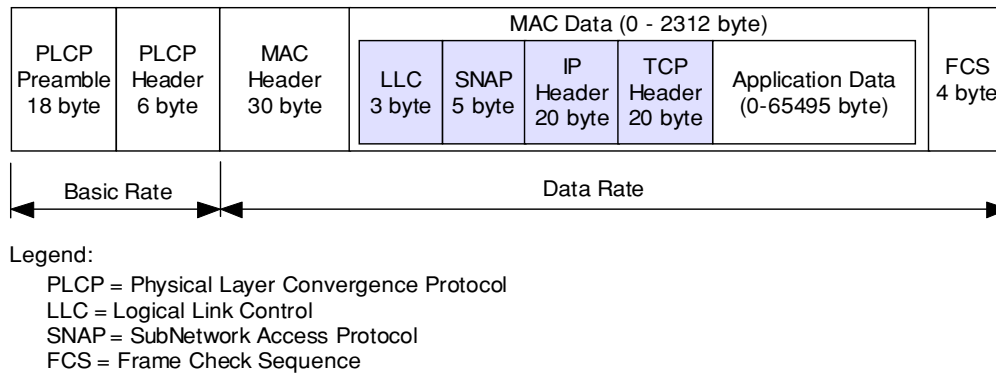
PLCP Preamble 18 byte

PLCP Header 6 byte

MAC Header 30 byte

MAC Data (0 - 2312 byte)

LLC 3 byte

SNAP 5 byte

IP Header 20 byte

TCP Header 20 byte

Application Data (0-65495 byte)

FCS 4 byte

Basic Rate

Data Rate

Legend:

PLCP = Physical Layer Convergence Protocol
LLC = Logical Link Control
SNAP = SubNetwork Access Protocol
FCS = Frame Check Sequence